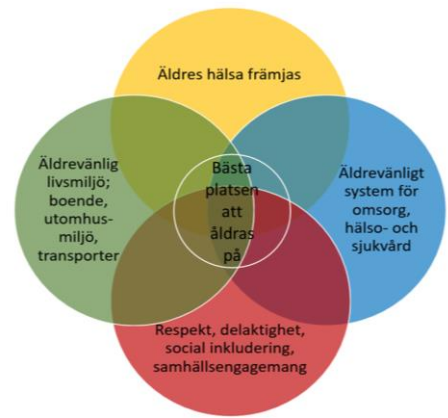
Äldres hälsa främjas

Äldrevänlig livsmiljö; boende, utomhusmiljö, transporter

Bästa platsen att åldras på

Äldrevänligt system för omsorg, hälso- och sjukvård

Respekt, delaktighet, social inkludering, samhällsengagemang